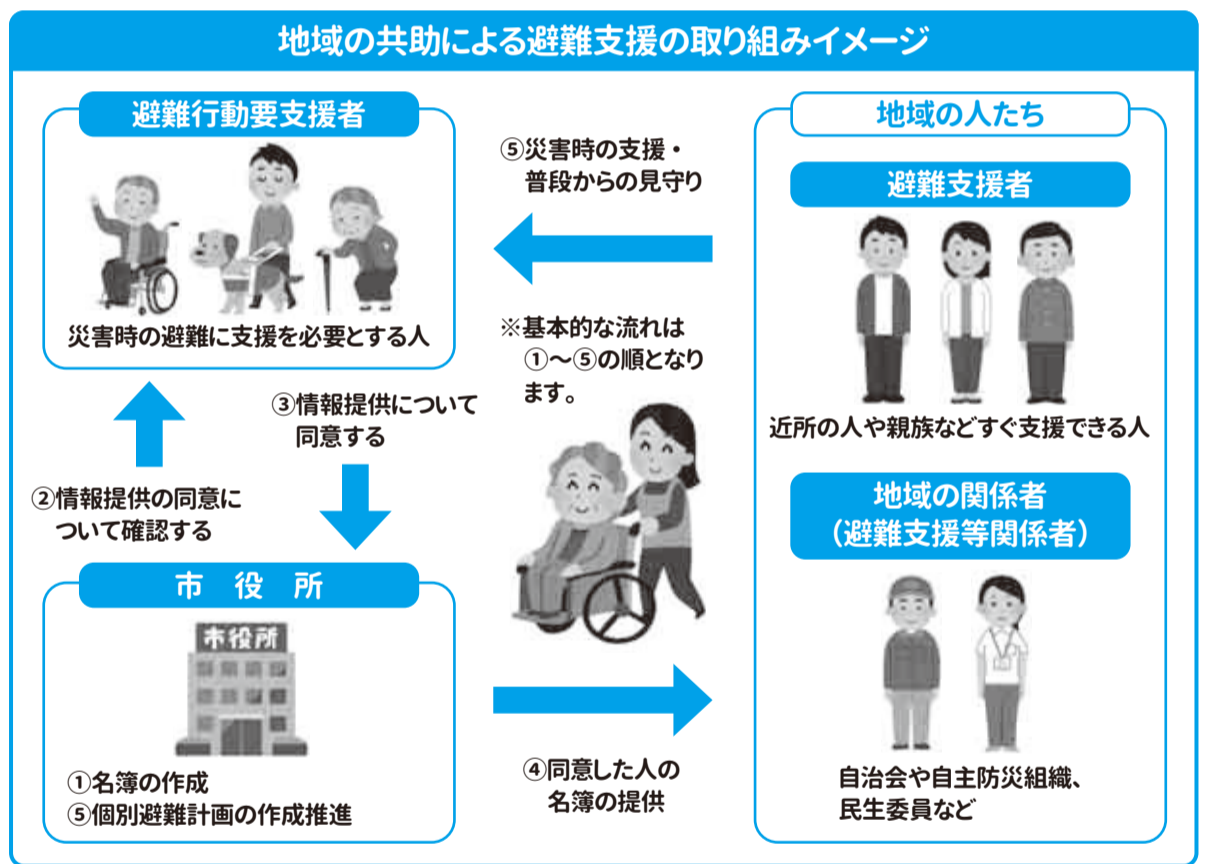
地域の共助による避難支援の取り組みイメージ

避難行動要支援者

災害時の避難に支援を必要とする人

⑤災害時の支援・普段からの見守り

地域の人たち

避難支援者

近所の人や親族などすぐ支援できる人

※基本的な流れは①～⑤の順となります。

③情報提供について同意する

②情報提供の同意について確認する

地域の関係者（避難支援等関係者）

市 役 所

市役所

①名簿の作成
⑤個別避難計画の作成推進

④同意した人の名簿の提供

自治会や自主防災組織、民生委員など